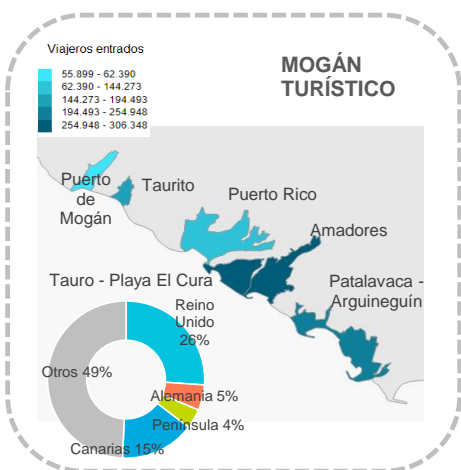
Viajeros entrados

55.899 - 62.390
62.390 - 144.273
144.273 - 194.493
194.493 - 254.948
254.948 - 306.348

MOGÁN TURÍSTICO

Puerto de Mogán

Taurito

Puerto Rico

Amadores

Tauro - Playa El Cura

Patalavaca - Arguineguín

Reino Unido 26%

Otros 49%

Alemania 5%

Península 4%

Canarias 15%